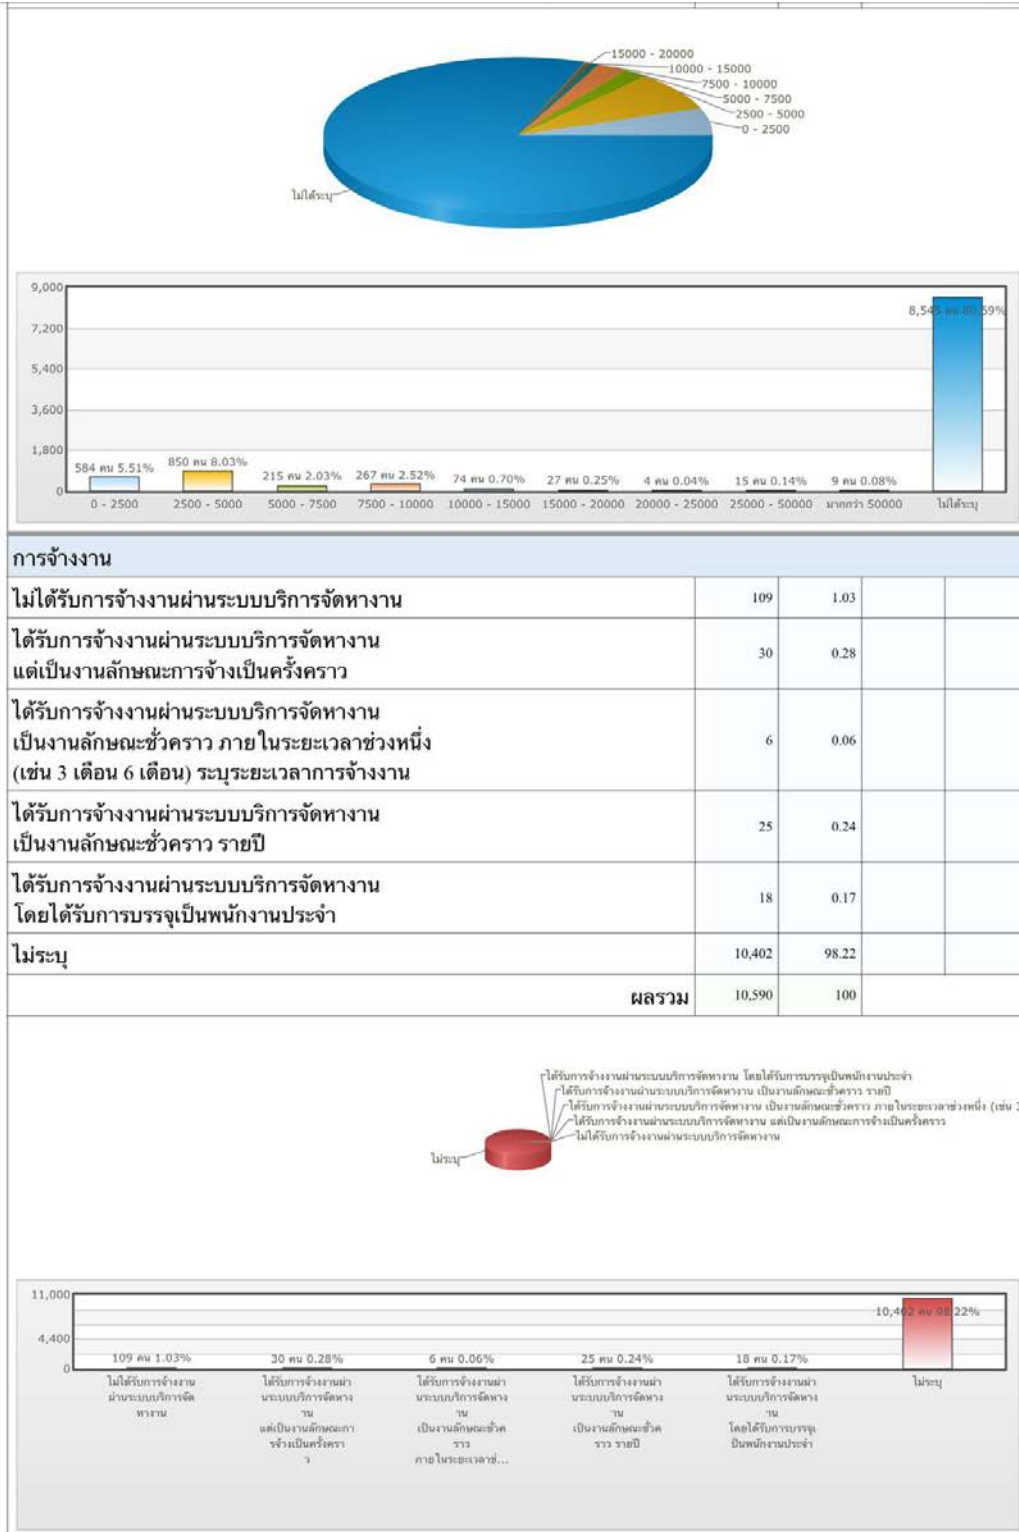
15000 - 20000
10000 - 15000
7500 - 10000
5000 - 7500
2500 - 5000
0 - 2500
ไม่ได้ระบุ

9,000
7,200
5,400
3,600
1,800
0

584 คน 5.51%
850 คน 8.03%
215 คน 2.03%
267 คน 2.52%
74 คน 0.70%
27 คน 0.25%
4 คน 0.04%
15 คน 0.14%
9 คน 0.08%
8,545 คน 80.59%

0 - 2500
2500 - 5000
5000 - 7500
7500 - 10000
10000 - 15000
15000 - 20000
20000 - 25000
25000 - 50000
มากกว่า 50000
ไม่ได้ระบุ

การจ้างงาน

| | | | | |
|---|---|---|---|---|
| ไม่ได้รับการจ้างงานผ่านระบบบริการจัดหางาน | 109 | 1.03 | | |
| ได้รับการจ้างงานผ่านระบบบริการจัดหางาน แต่เป็นงานลักษณะการจ้างเป็นครั้งคราว | 30 | 0.28 | | |
| ได้รับการจ้างงานผ่านระบบบริการจัดหางาน เป็นงานลักษณะชั่วคราว ภายในระยะเวลาช่วงหนึ่ง (เช่น 3 เดือน 6 เดือน) ระบุระยะเวลาการจ้างงาน | 6 | 0.06 | | |
| ได้รับการจ้างงานผ่านระบบบริการจัดหางาน เป็นงานลักษณะชั่วคราว รายปี | 25 | 0.24 | | |
| ได้รับการจ้างงานผ่านระบบบริการจัดหางาน โดยได้รับการบรรจุเป็นพนักงานประจำ | 18 | 0.17 | | |
| ไม่ระบุ | 10,402 | 98.22 | | |
| ผลรวม | 10,590 | 100 | | |

ได้รับการจ้างงานผ่านระบบบริการจัดหางาน โดยได้รับการบรรจุเป็นพนักงานประจำ
ได้รับการจ้างงานผ่านระบบบริการจัดหางาน เป็นงานลักษณะชั่วคราว รายปี
ได้รับการจ้างงานผ่านระบบบริการจัดหางาน เป็นงานลักษณะชั่วคราว ภายในระยะเวลาช่วงหนึ่ง (เช่น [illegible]
ได้รับการจ้างงานผ่านระบบบริการจัดหางาน แต่เป็นงานลักษณะการจ้างเป็นครั้งคราว
ไม่ได้รับการจ้างงานผ่านระบบบริการจัดหางาน
ไม่ระบุ

11,000
4,400
0

109 คน 1.03%
30 คน 0.28%
6 คน 0.06%
25 คน 0.24%
18 คน 0.17%
10,402 คน 98.22%

ไม่ได้รับการจ้างงานผ่านระบบบริการจัดหางาน
ได้รับการจ้างงานผ่านระบบบริการจัดหางาน แต่เป็นงานลักษณะการจ้างเป็นครั้งคราว
ได้รับการจ้างงานผ่านระบบบริการจัดหางาน เป็นงานลักษณะชั่วคราว ภายในระยะเวลาช่...
ได้รับการจ้างงานผ่านระบบบริการจัดหางาน เป็นงานลักษณะชั่วคราว รายปี
ได้รับการจ้างงานผ่านระบบบริการจัดหางาน โดยได้รับการบรรจุเป็นพนักงานประจำ
ไม่ระบุ